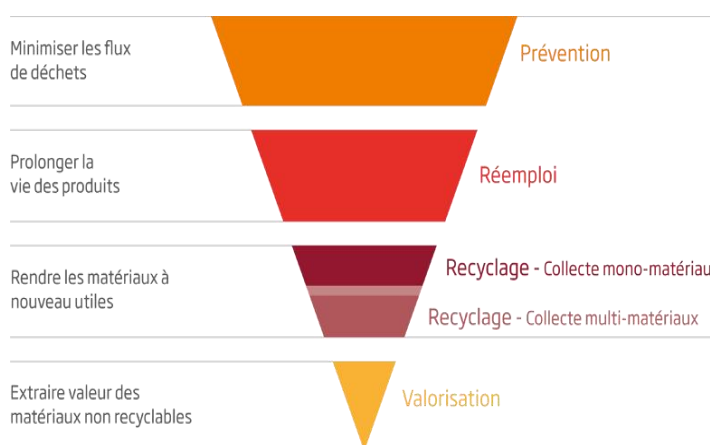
Minimiser les flux de déchets

Prévention

Prolonger la vie des produits

Réemploi

Rendre les matériaux à nouveau utiles

Recyclage - Collecte mono-matériau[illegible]

Recyclage - Collecte multi-matériaux

Extraire valeur des matériaux non recyclables

Valorisation